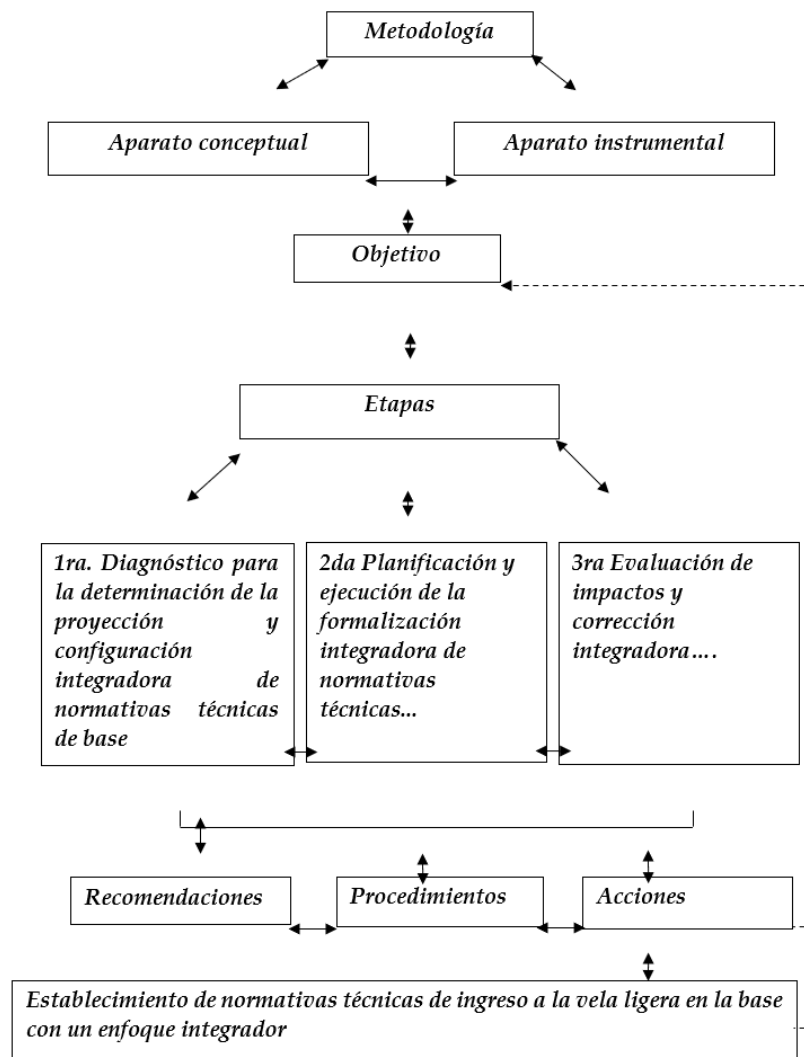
Metodología

Aparato conceptual

Aparato instrumental

Objetivo

Etapas

1ra. Diagnóstico para la determinación de la proyección y configuración integradora de normativas técnicas de base

2da Planificación y ejecución de la formalización integradora de normativas técnicas...

3ra Evaluación de impactos y corrección integradora….

Recomendaciones

Procedimientos

Acciones

Establecimiento de normativas técnicas de ingreso a la vela ligera en la base con un enfoque integrador